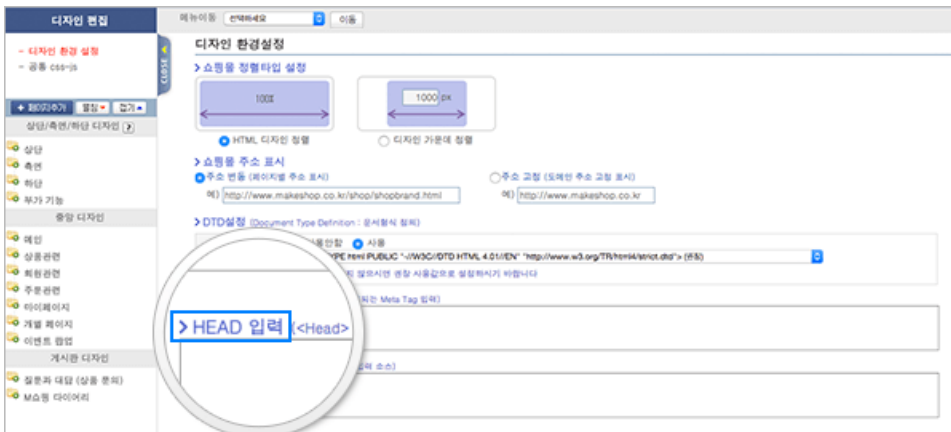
디자인 편집

- 디자인 환경 설정
- 공통 css·js

CLOSE

+ 페이지추가 펼침 접기

상단/측면/하단 디자인

상단
측면
하단
부가 기능

중앙 디자인

메인
상품관련
회원관련
주문관련
마이페이지
개별 페이지
이벤트 팝업

게시판 디자인

질문과 대답 (상품 문의)
M쇼핑 다이어리

메뉴이동 선택하세요 이동

디자인 환경설정

> 쇼핑몰 정렬타입 설정

100%

1000 px

HTML 디자인 정렬

디자인 가운데 정렬

> 쇼핑몰 주소 표시

주소 변동 (페이지별 주소 표시)

예) http://www.makeshop.co.kr/shop/shopbrand.html

주소 고정 (도메인 주소 고정 표시)

예) http://www.makeshop.co.kr

> DTD설정 (Document Type Definition : 문서형식 정의)

용안함 사용

YPE html PUBLIC "-//W3C//DTD HTML 4.01//EN" "http://www.w3.org/TR/html4/strict.dtd"> (권장)

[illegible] 않으시면 권장 사용값으로 설정하시기 바랍니다

> HEAD 입력 <Head>

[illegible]된 Meta Tag 입력)

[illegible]력 소스)